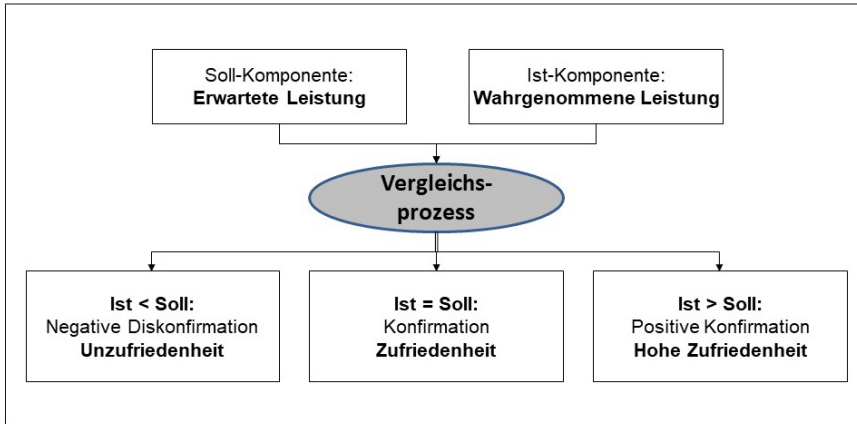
Soll-Komponente:
Erwartete Leistung

Ist-Komponente:
Wahrgenommene Leistung

Vergleichs-
prozess

Ist < Soll:
Negative Diskonfirmation
Unzufriedenheit

Ist = Soll:
Konfirmation
Zufriedenheit

Ist > Soll:
Positive Konfirmation
Hohe Zufriedenheit